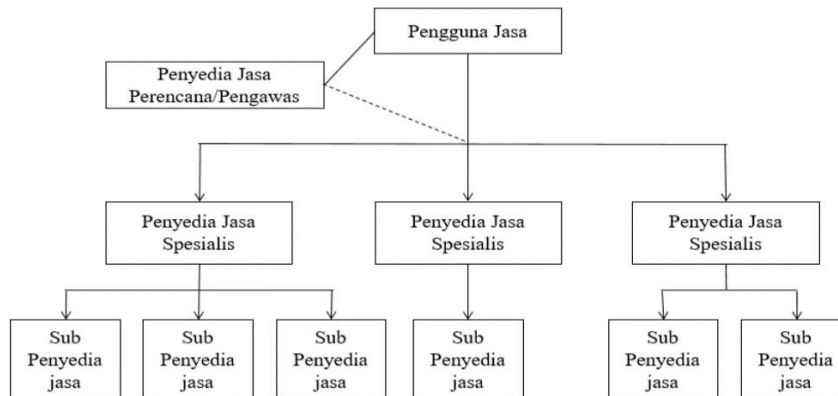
Pengguna Jasa

Penyedia Jasa Perencana/Pengawas

Penyedia Jasa Spesialis

Penyedia Jasa Spesialis

Penyedia Jasa Spesialis

Sub Penyedia jasa

Sub Penyedia jasa

Sub Penyedia jasa

Sub Penyedia jasa

Sub Penyedia jasa

Sub Penyedia jasa